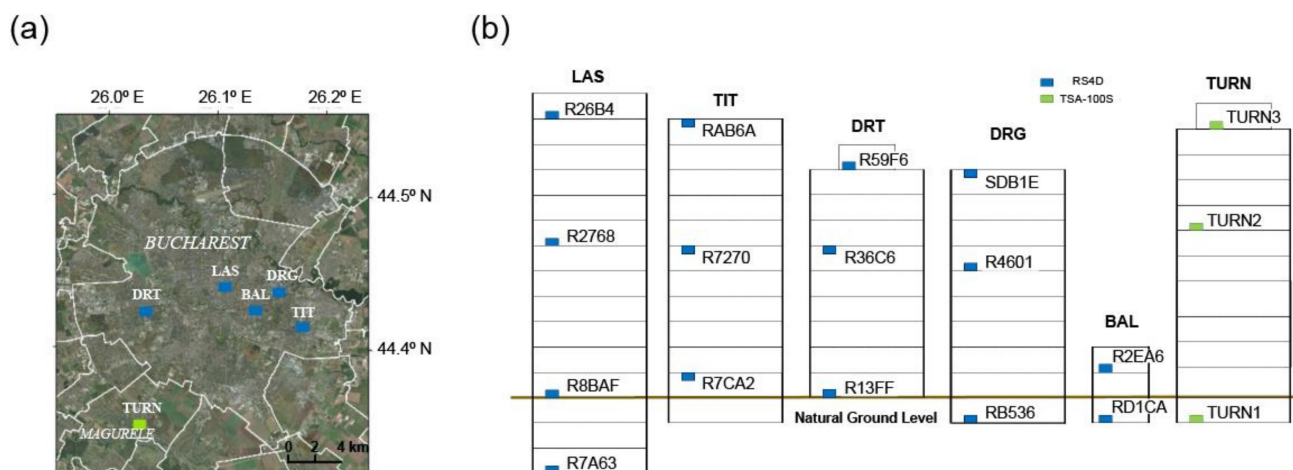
(a)

26.0º E 26.1º E 26.2º E

44.5º N

44.4º N

BUCHAREST

LAS
DRG
BAL
DRT
TIT

TURN
MAGURELE

0 2 4 km

(b)

RS4D
TSA-100S

LAS
R26B4
R2768
R8BAF
R7A63

TIT
RAB6A
R7270
R7CA2

DRT
R59F6
R36C6
R13FF

DRG
SDB1E
R4601
RB536

BAL
R2EA6
RD1CA

TURN
TURN3
TURN2
TURN1

Natural Ground Level